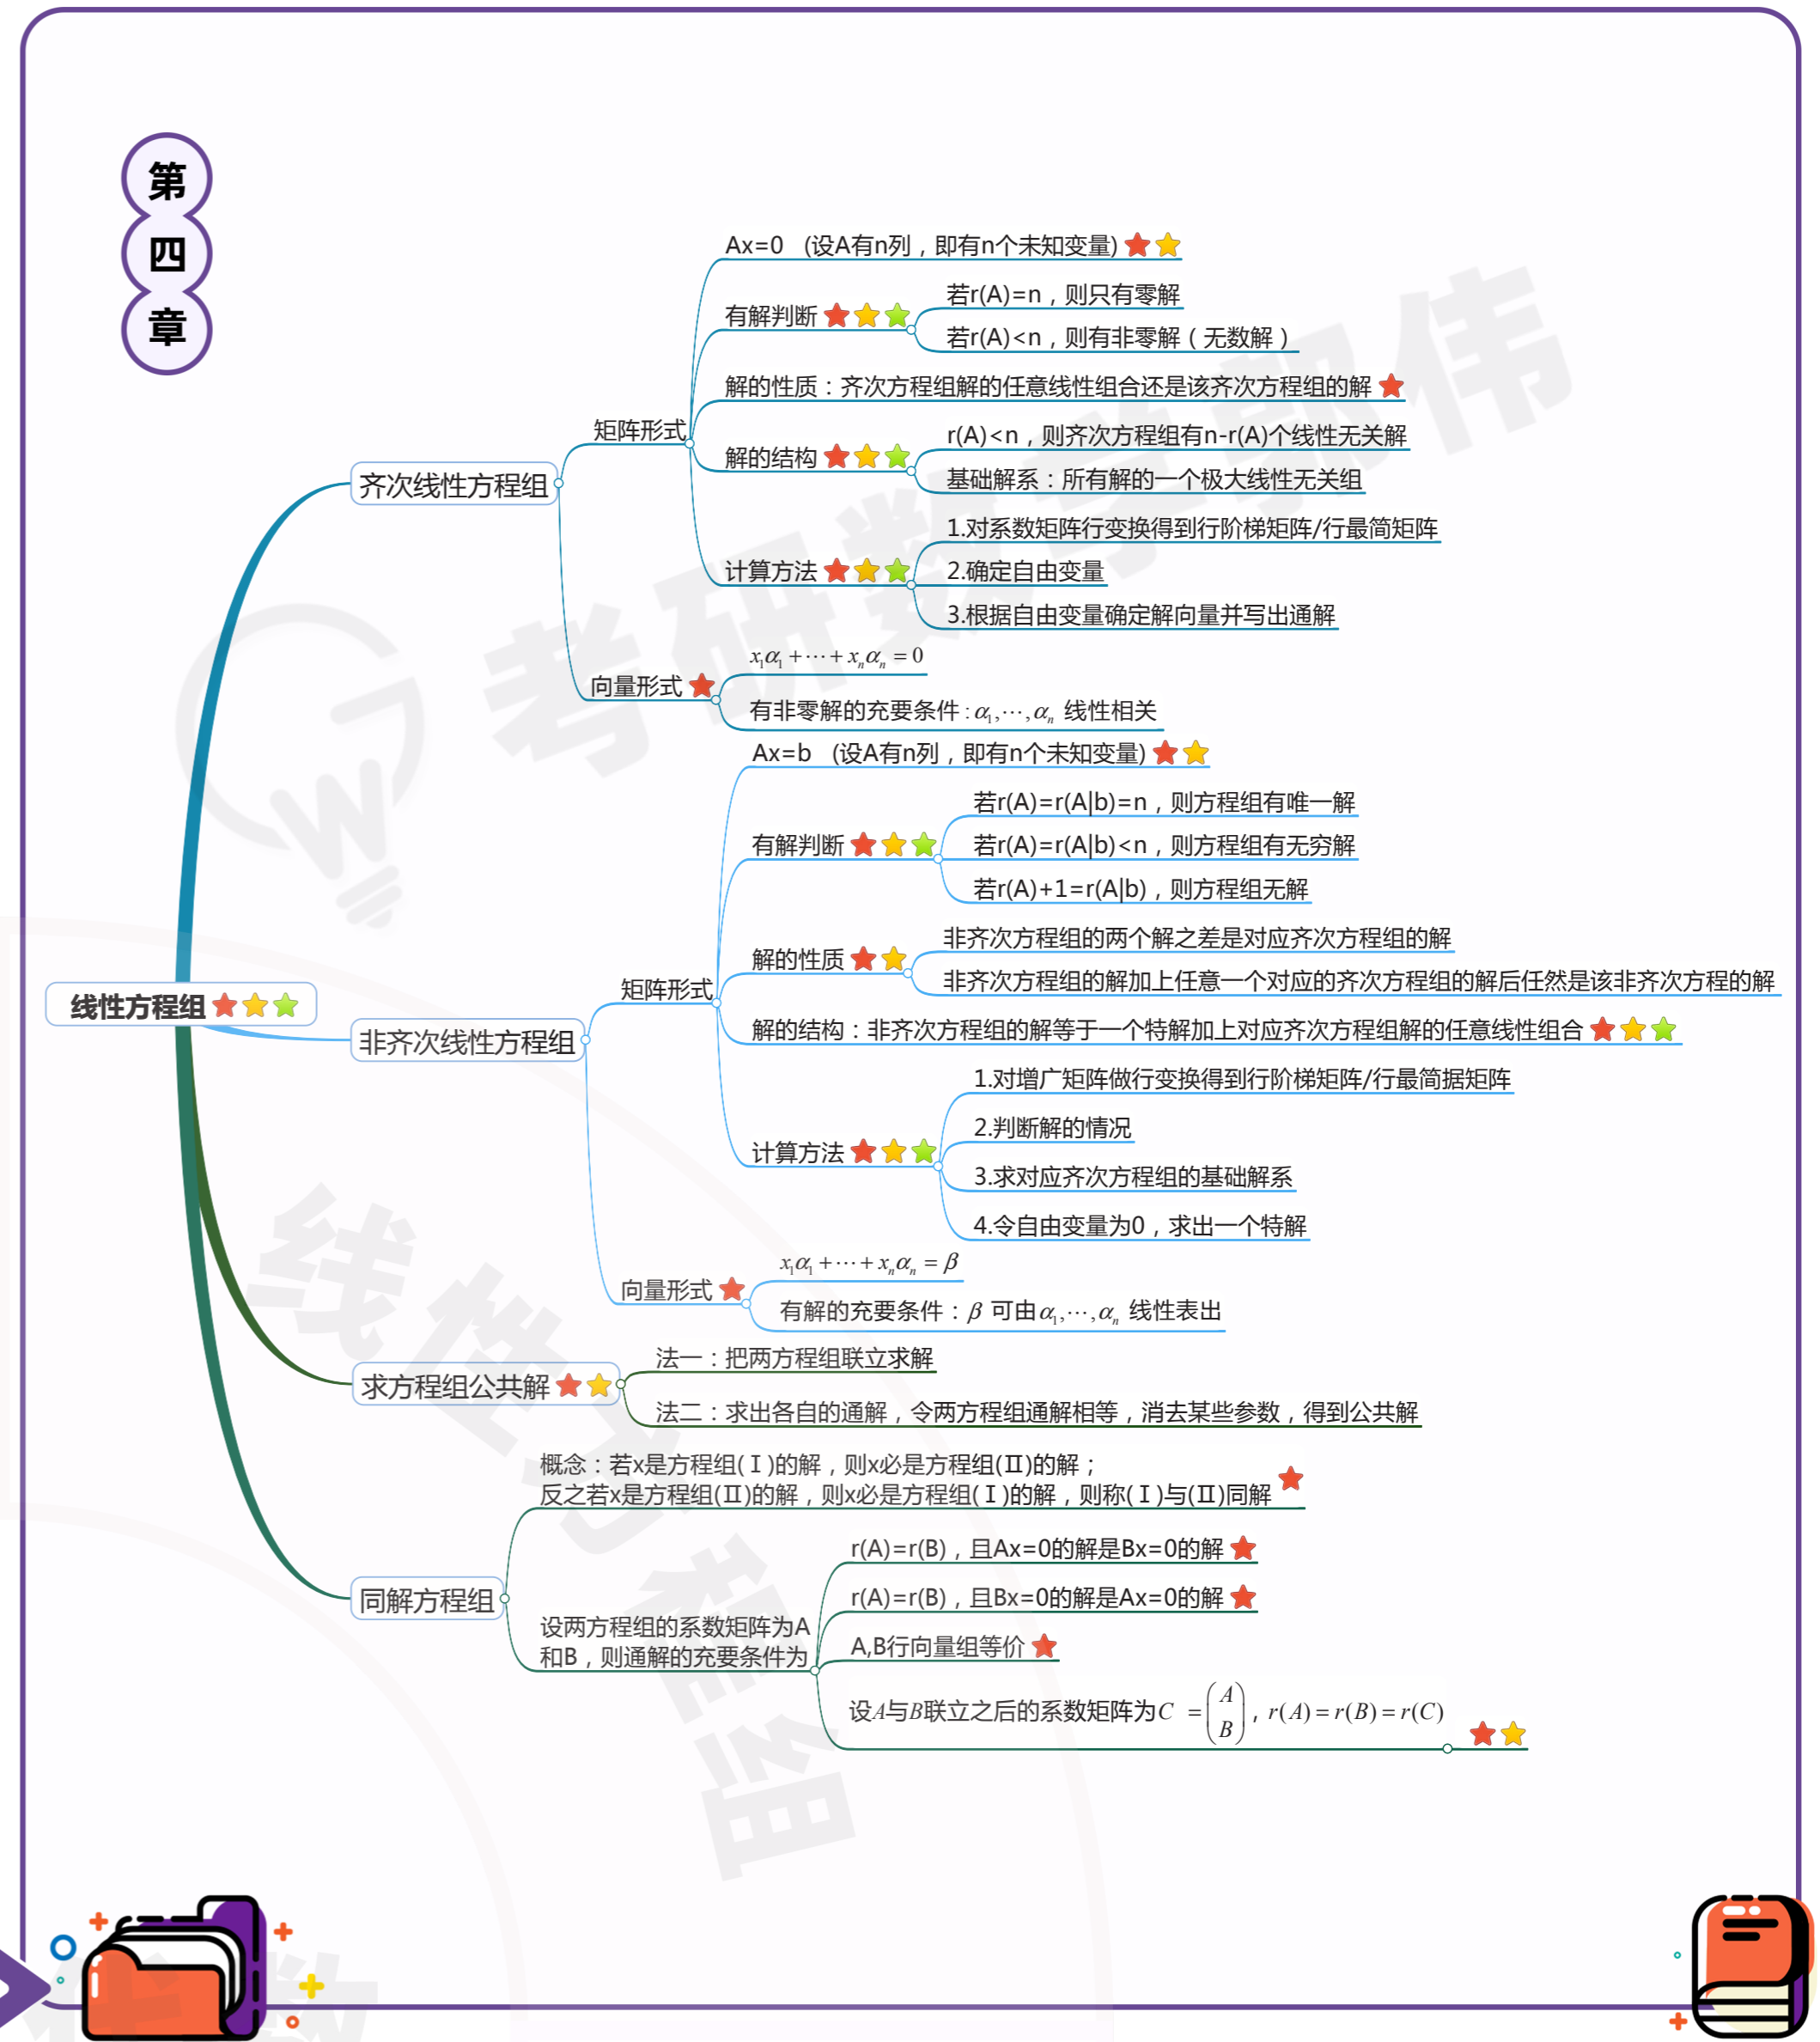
第四章

线性方程组

齐次线性方程组

矩阵形式

Ax=0 (设A有n列，即有n个未知变量)

有解判断

若r(A)=n，则只有零解

若r(A)<n，则有非零解(无数解)

解的性质：齐次方程组解的任意线性组合还是该齐次方程组的解

解的结构

r(A)<n，则齐次方程组有n-r(A)个线性无关解

基础解系：所有解的一个极大线性无关组

计算方法

1.对系数矩阵行变换得到行阶梯矩阵/行最简矩阵

2.确定自由变量

3.根据自由变量确定解向量并写出通解

向量形式

$x_1\alpha_1+\cdots+x_n\alpha_n=0$

有非零解的充要条件：$\alpha_1,\cdots,\alpha_n$ 线性相关

非齐次线性方程组

矩阵形式

Ax=b (设A有n列，即有n个未知变量)

有解判断

若r(A)=r(A|b)=n，则方程组有唯一解

若r(A)=r(A|b)<n，则方程组有无穷解

若r(A)+1=r(A|b)，则方程组无解

解的性质

非齐次方程组的两个解之差是对应齐次方程组的解

非齐次方程组的解加上任意一个对应的齐次方程组的解后任然是该非齐次方程的解

解的结构：非齐次方程组的解等于一个特解加上对应齐次方程组解的任意线性组合

计算方法

1.对增广矩阵做行变换得到行阶梯矩阵/行最简据矩阵

2.判断解的情况

3.求对应齐次方程组的基础解系

4.令自由变量为0，求出一个特解

向量形式

$x_1\alpha_1+\cdots+x_n\alpha_n=\beta$

有解的充要条件：$\beta$ 可由$\alpha_1,\cdots,\alpha_n$ 线性表出

求方程组公共解

法一：把两方程组联立求解

法二：求出各自的通解，令两方程组通解相等，消去某些参数，得到公共解

同解方程组

概念：若x是方程组(Ⅰ)的解，则x必是方程组(Ⅱ)的解；反之若x是方程组(Ⅱ)的解，则x必是方程组(Ⅰ)的解，则称(Ⅰ)与(Ⅱ)同解

设两方程组的系数矩阵为A和B，则通解的充要条件为

r(A)=r(B)，且Ax=0的解是Bx=0的解

r(A)=r(B)，且Bx=0的解是Ax=0的解

A,B行向量组等价

设$A$与$B$联立之后的系数矩阵为$C=\begin{pmatrix}A\\B\end{pmatrix}$，$r(A)=r(B)=r(C)$